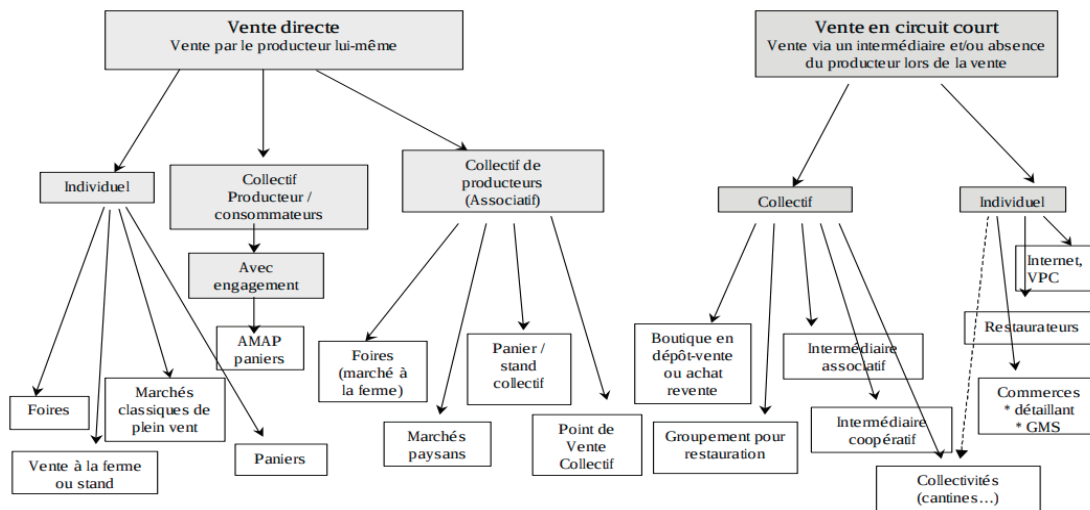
Vente directe
Vente par le producteur lui-même

Individuel

Foires

Vente à la ferme ou stand

Marchés classiques de plein vent

Paniers

Collectif Producteur / consommateurs

Avec engagement

AMAP paniers

Collectif de producteurs (Associatif)

Foires (marché à la ferme)

Marchés paysans

Panier / stand collectif

Point de Vente Collectif

Vente en circuit court
Vente via un intermédiaire et/ou absence du producteur lors de la vente

Collectif

Boutique en dépôt-vente ou achat revente

Groupement pour restauration

Intermédiaire associatif

Intermédiaire coopératif

Collectivités (cantines…)

Individuel

Internet, VPC

Restaurateurs

Commerces
* détaillant
* GMS